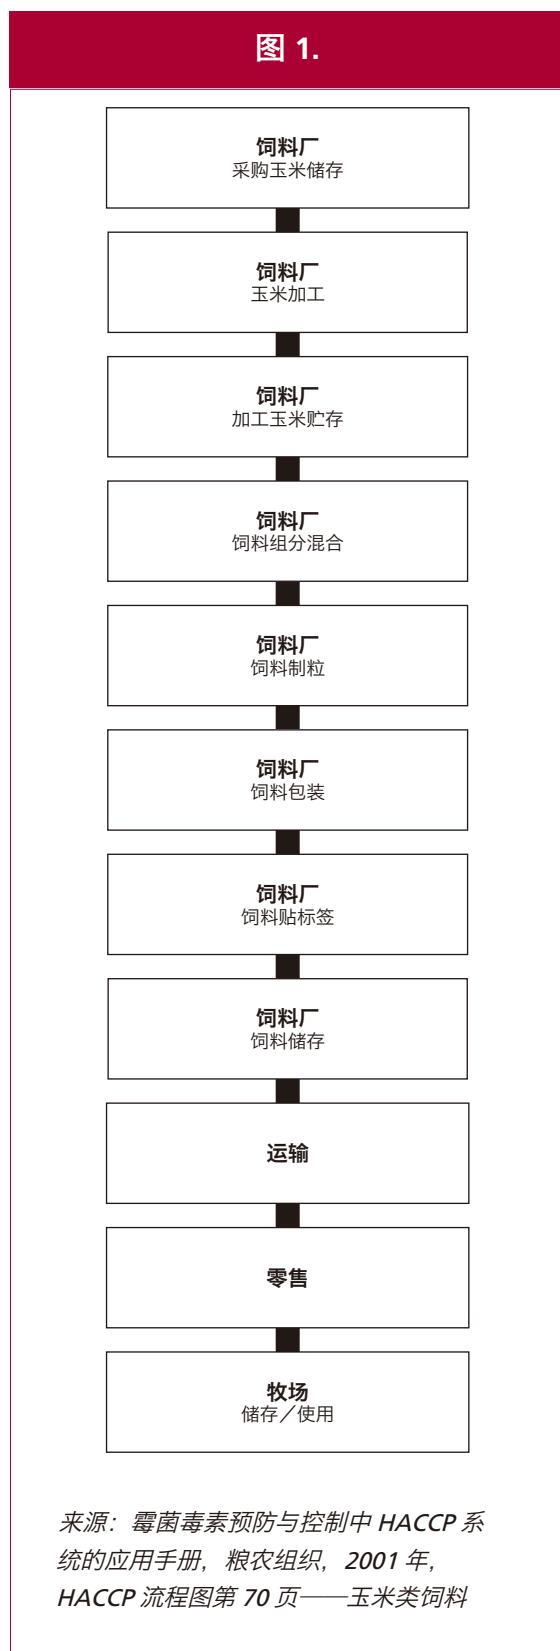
图 1.

饲料厂
采购玉米储存

饲料厂
玉米加工

饲料厂
加工玉米贮存

饲料厂
饲料组分混合

饲料厂
饲料制粒

饲料厂
饲料包装

饲料厂
饲料贴标签

饲料厂
饲料储存

运输

零售

牧场
储存／使用

来源：霉菌毒素预防与控制中 HACCP 系统的应用手册，粮农组织，2001 年，HACCP 流程图第 70 页——玉米类饲料